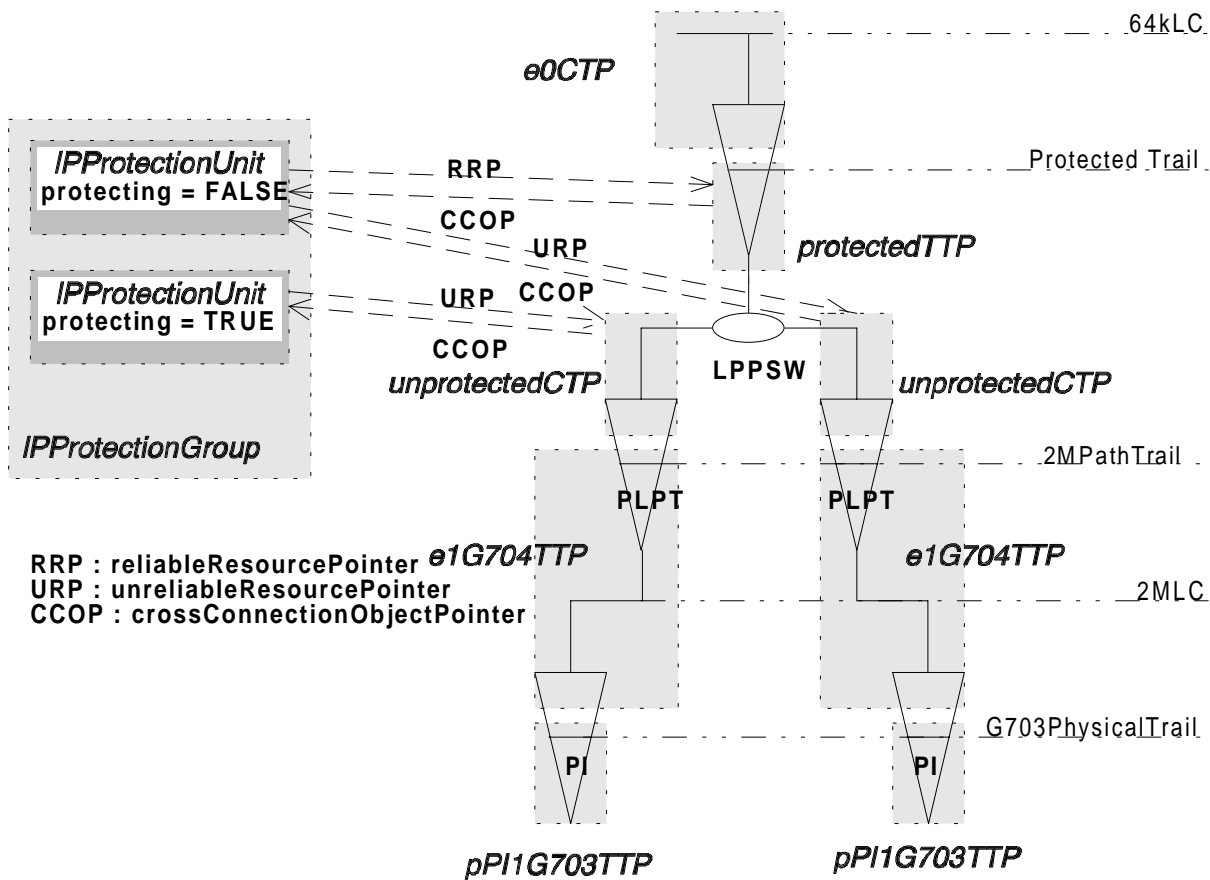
64kLC

e0CTP

IPProtectionUnit
protecting = FALSE

RRP

Protected Trail

CCOP

URP

protectedTTP

IPProtectionUnit
protecting = TRUE

URP

CCOP

CCOP

unprotectedCTP

LPPSW

unprotectedCTP

IPProtectionGroup

2MPathTrail

PLPT

PLPT

RRP : reliableResourcePointer
URP : unreliableResourcePointer
CCOP : crossConnectionObjectPointer

e1G704TTP

e1G704TTP

2MLC

G703PhysicalTrail

PI

PI

pPI1G703TTP

pPI1G703TTP